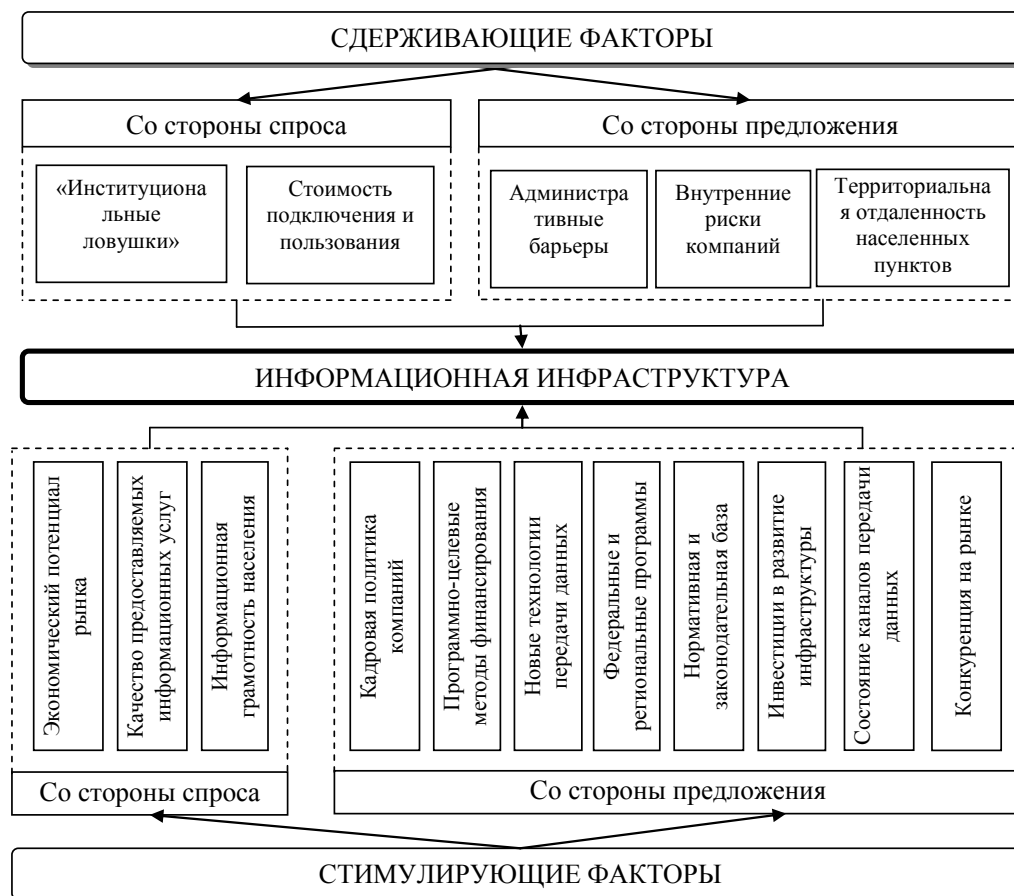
СДЕРЖИВАЮЩИЕ ФАКТОРЫ

Со стороны спроса

«Институционально-льные ловушки»

Стоимость подключения и пользования

Со стороны предложения

Административные барьеры

Внутренние риски компаний

Территориальная отдаленность населенных пунктов

ИНФОРМАЦИОННАЯ ИНФРАСТРУКТУРА

Экономический потенциал рынка

Качество предоставляемых информационных услуг

Информационная грамотность населения

Кадровая политика компаний

Программно-целевые методы финансирования

Новые технологии передачи данных

Федеральные и региональные программы

Нормативная и законодательная база

Инвестиции в развитие инфраструктуры

Состояние каналов передачи данных

Конкуренция на рынке

Со стороны спроса

Со стороны предложения

СТИМУЛИРУЮЩИЕ ФАКТОРЫ